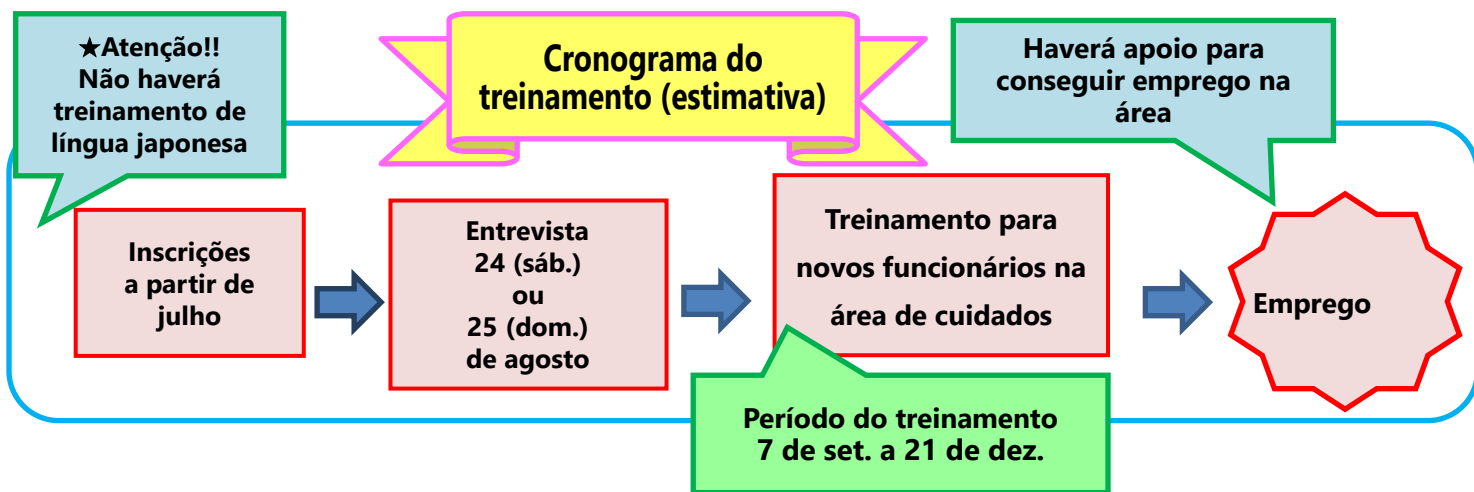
★Atenção!!
Não haverá treinamento de língua japonesa

Cronograma do treinamento (estimativa)

Haverá apoio para conseguir emprego na área

Inscrições a partir de julho

Entrevista
24 (sáb.)
ou
25 (dom.)
de agosto

Treinamento para novos funcionários na área de cuidados

Período do treinamento
7 de set. a 21 de dez.

Emprego